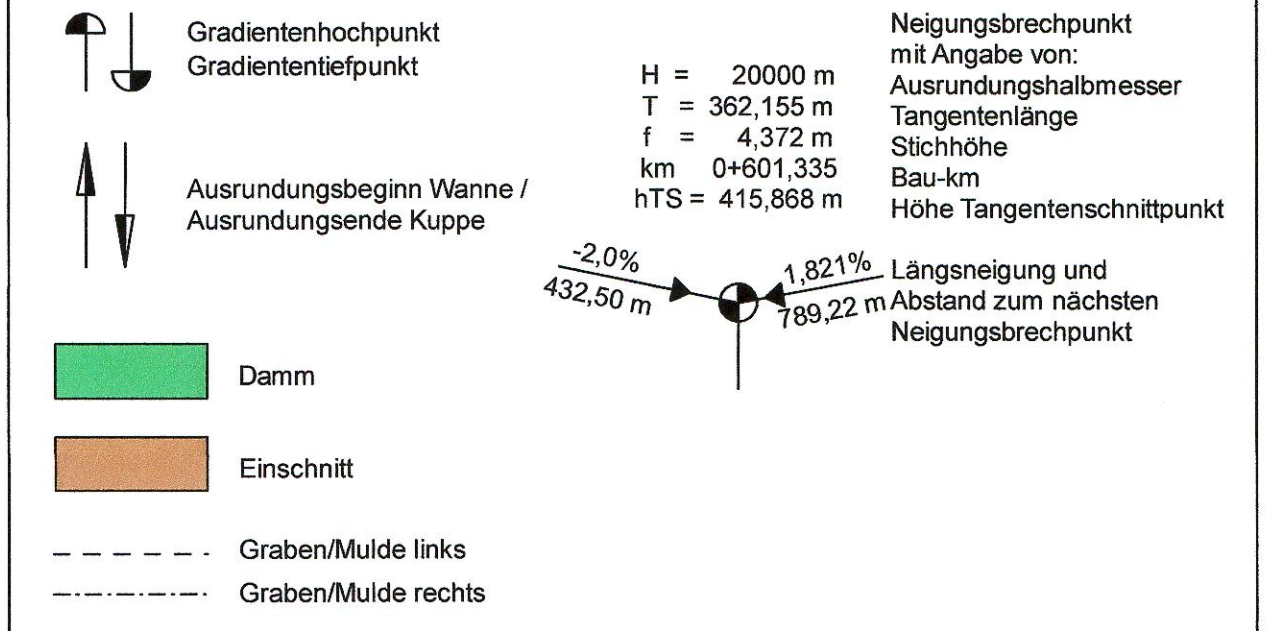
Gradientenhochpunkt
Gradiententiefpunkt

Ausrundungsbeginn Wanne /
Ausrundungsende Kuppe

H = 20000 m
T = 362,155 m
f = 4,372 m
km 0+601,335
hTS = 415,868 m

Neigungsbrechpunkt
mit Angabe von:
Ausrundungshalbmesser
Tangentenlänge
Stichhöhe
Bau-km
Höhe Tangentenschnittpunkt

-2,0%
432,50 m

1,821%
789,22 m

Längsneigung und
Abstand zum nächsten
Neigungsbrechpunkt

Damm

Einschnitt

Graben/Mulde links

Graben/Mulde rechts